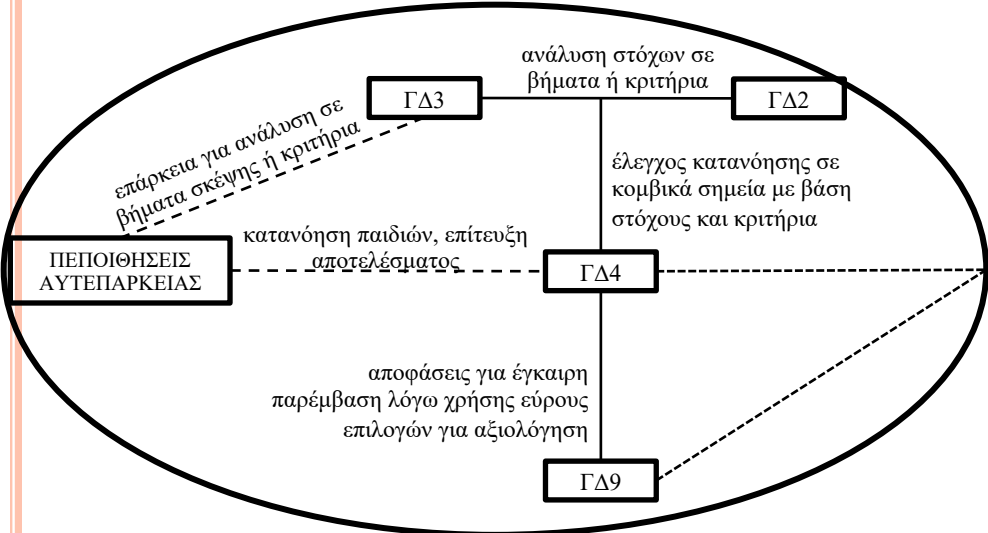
ανάλυση στόχων σε βήματα ή κριτήρια

ΓΔ3

ΓΔ2

επάρκεια για ανάλυση σε βήματα σκέψης ή κριτήρια

έλεγχος κατανόησης σε κομβικά σημεία με βάση στόχους και κριτήρια

ΠΕΠΟΙΘΗΣΕΙΣ ΑΥΤΕΠΑΡΚΕΙΑΣ

κατανόηση παιδιών, επίτευξη αποτελέσματος

ΓΔ4

αποφάσεις για έγκαιρη παρέμβαση λόγω χρήσης εύρους επιλογών για αξιολόγηση

ΓΔ9